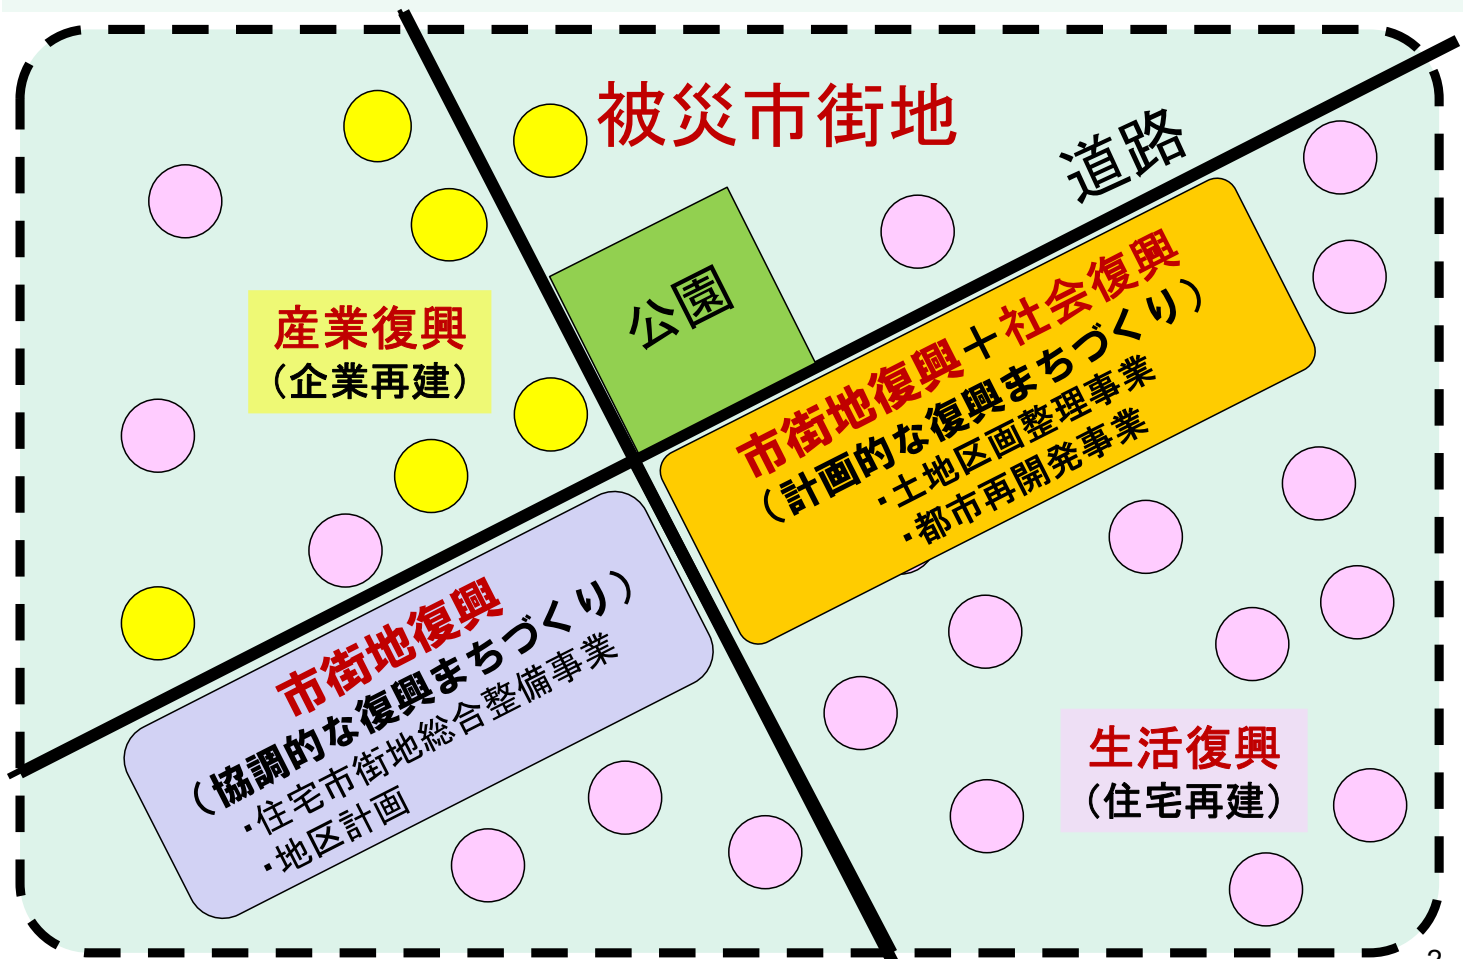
被災市街地

道路

公園

産業復興
（企業再建）

市街地復興＋社会復興
（計画的な復興まちづくり）
・土地区画整理事業
・都市再開発事業

市街地復興
（協調的な復興まちづくり）
・住宅市街地総合整備事業
・地区計画

生活復興
（住宅再建）

2